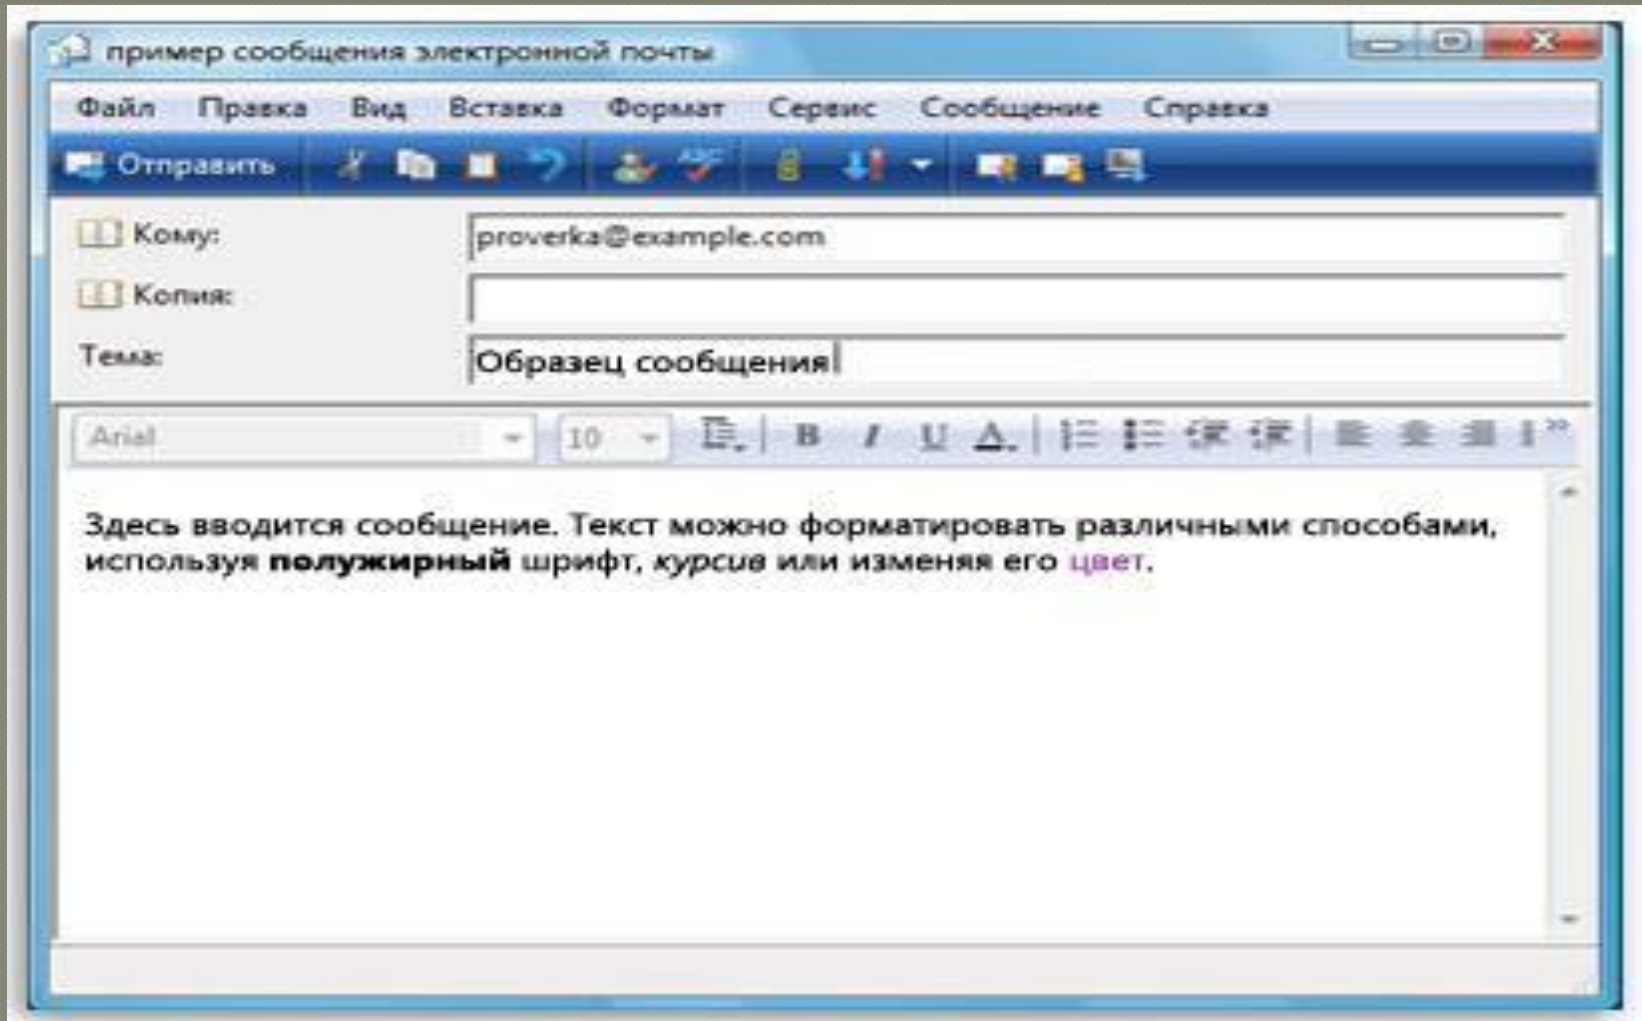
пример сообщения электронной почты

Файл Правка Вид Вставка Формат Сервис Сообщение Справка

Отправить

Кому: proverka@example.com

Копия:

Тема: Образец сообщения

Arial 10 B I U A

Здесь вводится сообщение. Текст можно форматировать различными способами, используя **полужирный** шрифт, *курсив* или изменяя его цвет.